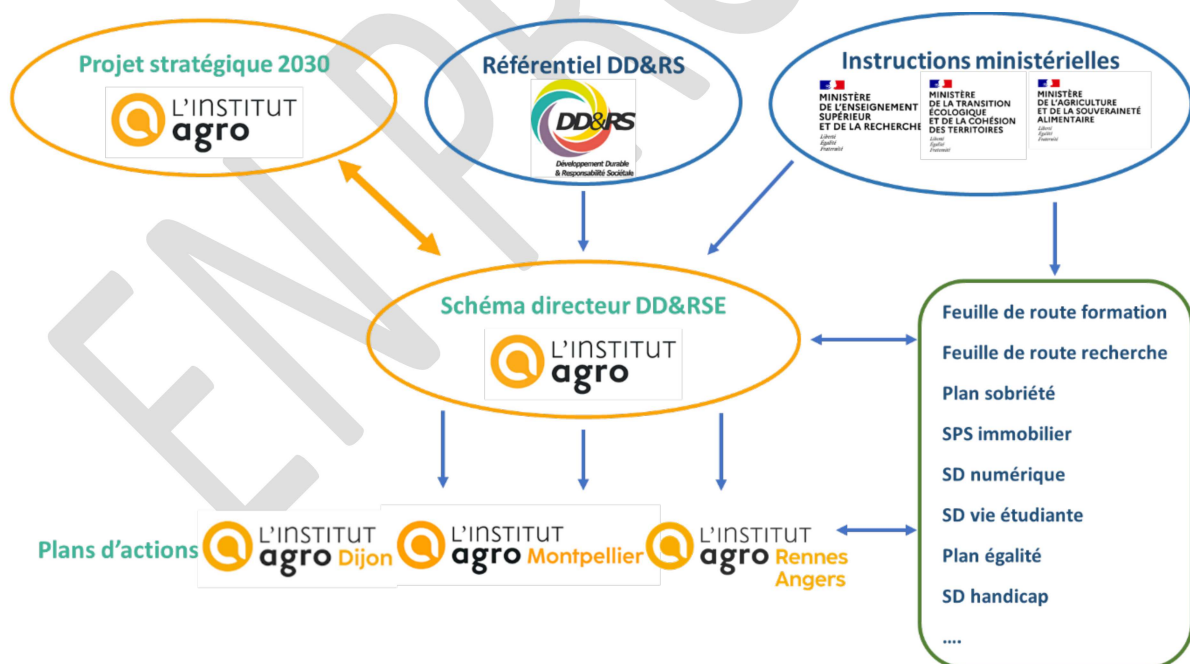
Projet stratégique 2030

L'INSTITUT agro

Référentiel DD&RS

DD&RS Développement Durable & Responsabilité Sociétale

Instructions ministérielles

MINISTÈRE DE L'ENSEIGNEMENT SUPÉRIEUR ET DE LA RECHERCHE Liberté Égalité Fraternité

MINISTÈRE DE LA TRANSITION ÉCOLOGIQUE ET DE LA COHÉSION DES TERRITOIRES Liberté Égalité Fraternité

MINISTÈRE DE L'AGRICULTURE ET DE LA SOUVERAINETÉ ALIMENTAIRE Liberté Égalité Fraternité

Schéma directeur DD&RSE

L'INSTITUT agro

Feuille de route formation

Feuille de route recherche

Plan sobriété

SPS immobilier

SD numérique

SD vie étudiante

Plan égalité

SD handicap

....

Plans d'actions

L'INSTITUT agro Dijon

L'INSTITUT agro Montpellier

L'INSTITUT agro Rennes Angers

ENPRO